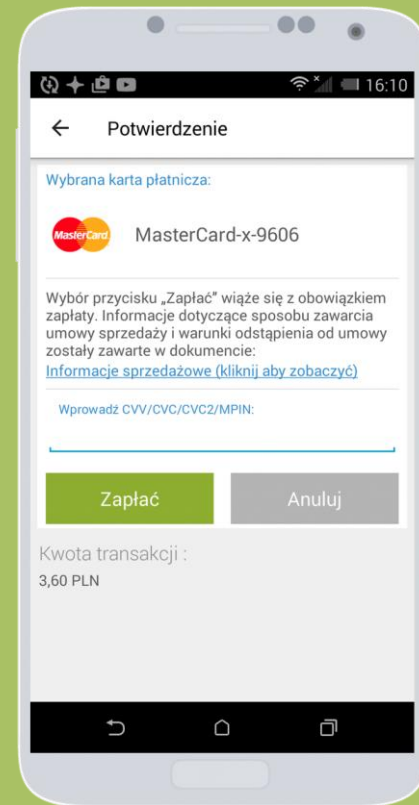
16:10

Potwierdzenie

Wybrana karta płatnicza:

MasterCard

MasterCard-x-9606

Wybór przycisku „Zapłać" wiąże się z obowiązkiem zapłaty. Informacje dotyczące sposobu zawarcia umowy sprzedaży i warunki odstąpienia od umowy zostały zawarte w dokumencie:
Informacje sprzedażowe (kliknij aby zobaczyć)

Wprowadź CVV/CVC/CVC2/MPIN:

Zapłać

Anuluj

Kwota transakcji :
3,60 PLN